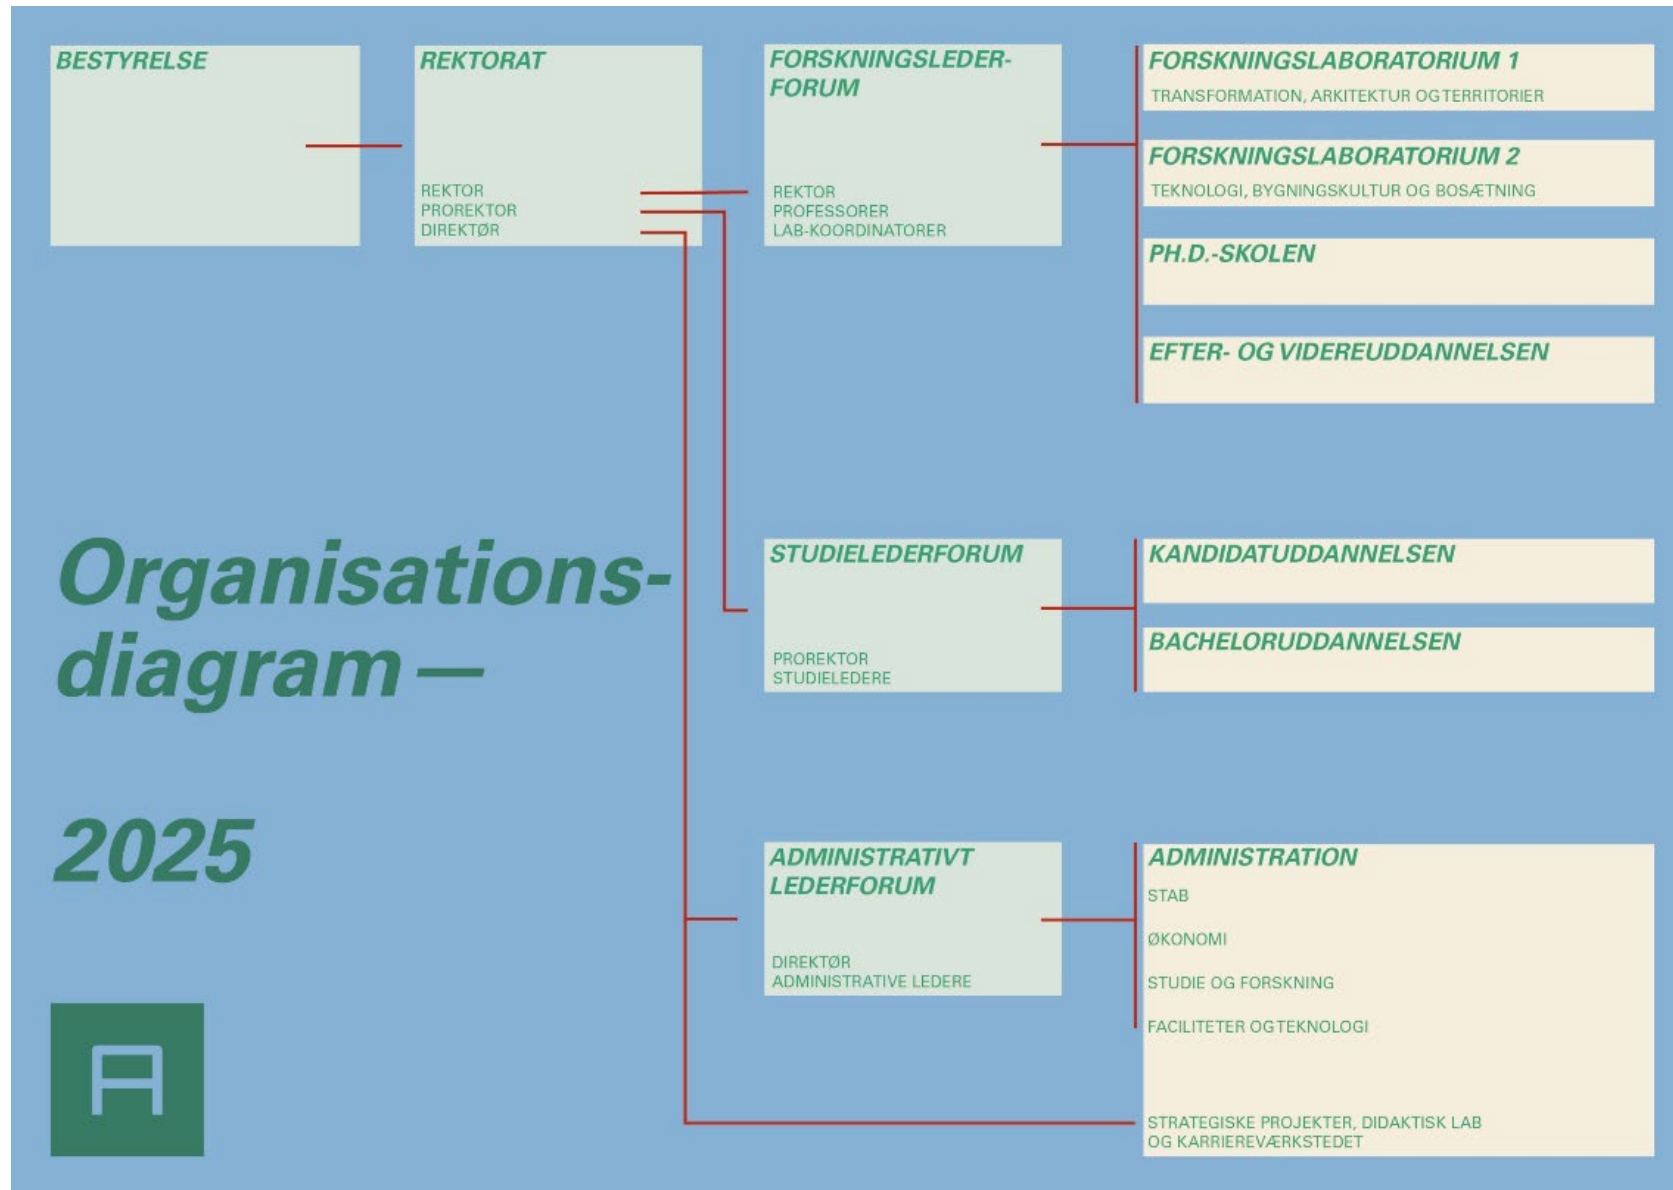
BESTYRELSE

REKTORAT

REKTOR
PROREKTOR
DIREKTØR

FORSKNINGSLEDER-FORUM

REKTOR
PROFESSORER
LAB-KOORDINATORER

FORSKNINGSLABORATORIUM 1
TRANSFORMATION, ARKITEKTUR OG TERRITORIER

FORSKNINGSLABORATORIUM 2
TEKNOLOGI, BYGNINGSKULTUR OG BOSÆTNING

PH.D.-SKOLEN

EFTER- OG VIDEREUDDANNELSEN

Organisations-diagram —

2025

STUDIELEDERFORUM

PROREKTOR
STUDIELEDERE

KANDIDATUDDANNELSEN

BACHELORUDDANNELSEN

ADMINISTRATIVT LEDERFORUM

DIREKTØR
ADMINISTRATIVE LEDERE

ADMINISTRATION
STAB
ØKONOMI
STUDIE OG FORSKNING
FACILITETER OG TEKNOLOGI

STRATEGISKE PROJEKTER, DIDAKTISK LAB OG KARRIEREVÆRKSTEDET